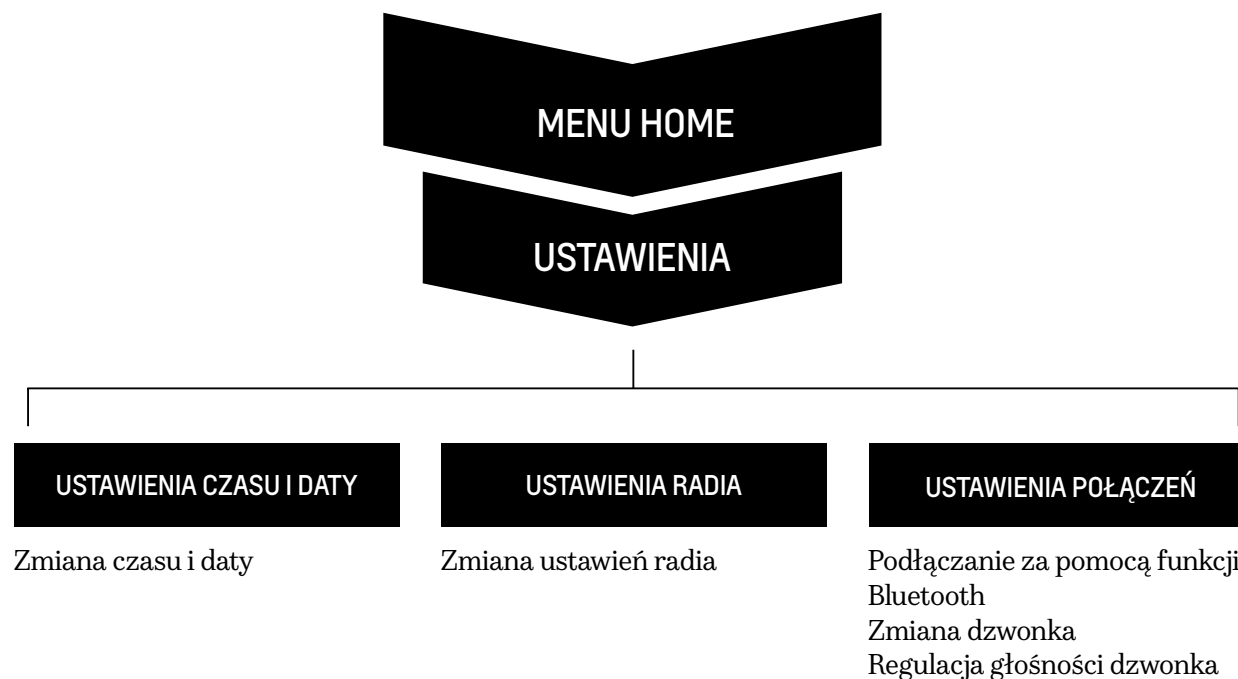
MENU HOME

USTAWIENIA

USTAWIENIA CZASU I DATY

Zmiana czasu i daty

USTAWIENIA RADIA

Zmiana ustawień radia

USTAWIENIA POŁĄCZEŃ

Podłączanie za pomocą funkcji Bluetooth
Zmiana dzwonka
Regulacja głośności dzwonka